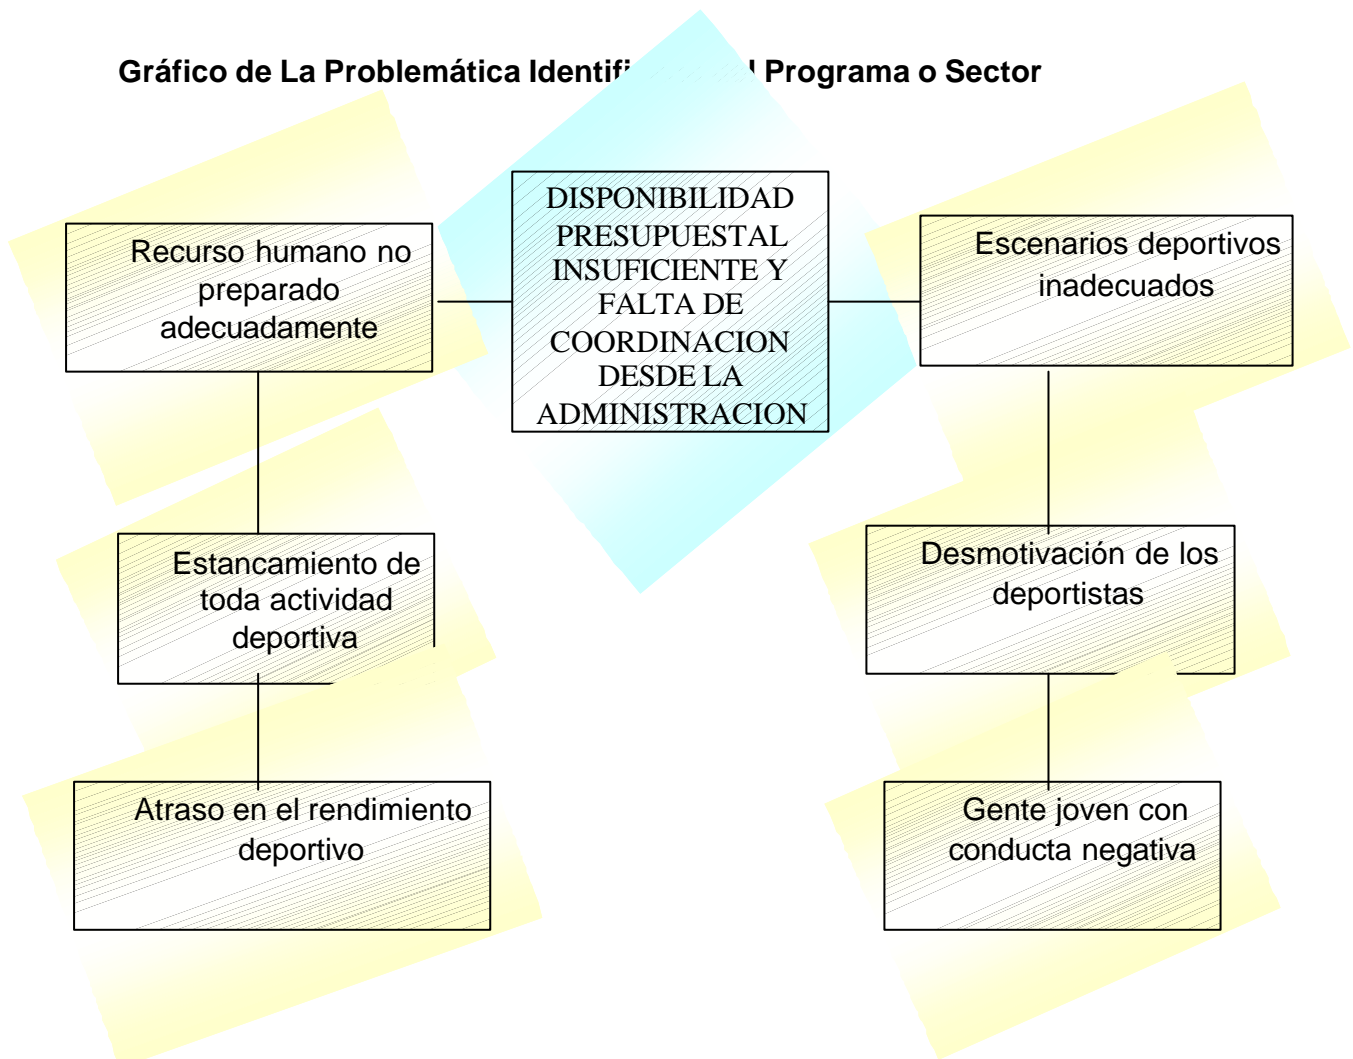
Gráfico de La Problemática Identifi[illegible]l Programa o Sector

Recurso humano no preparado adecuadamente

DISPONIBILIDAD PRESUPUESTAL INSUFICIENTE Y FALTA DE COORDINACION DESDE LA ADMINISTRACION

Escenarios deportivos inadecuados

Estancamiento de toda actividad deportiva

Desmotivación de los deportistas

Atraso en el rendimiento deportivo

Gente joven con conducta negativa